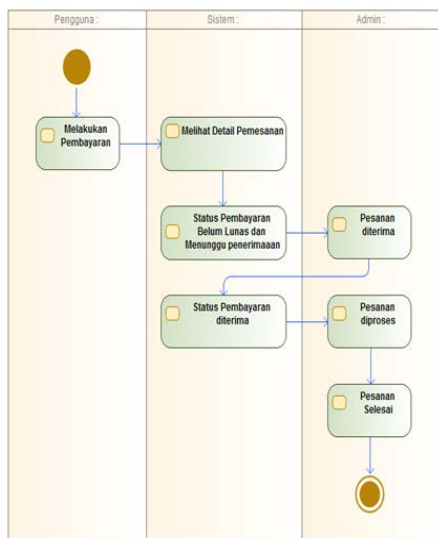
Pengguna :

Sistem :

Admin :

Melakukan Pembayaran

Melihat Detail Pemesanan

Status Pembayaran Belum Lunas dan Menunggu penerimaaan

Pesanan diterima

Status Pembayaran diterima

Pesanan diproses

Pesanan Selesai